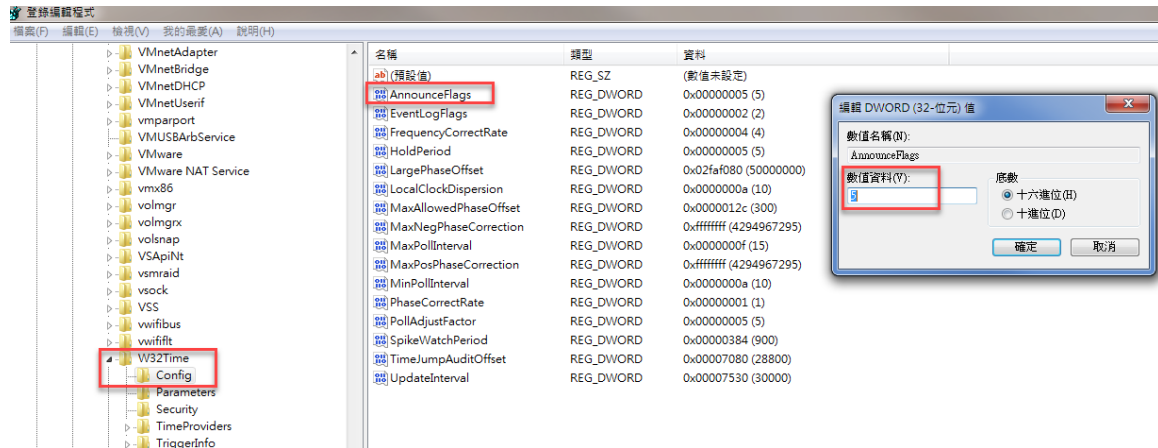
登錄編輯程式
檔案(F) 編輯(E) 檢視(V) 我的最愛(A) 說明(H)

VMnetAdapter
VMnetBridge
VMnetDHCP
VMnetUserif
vmparport
VMUSBArbService
VMware
VMware NAT Service
vmx86
volmgr
volmgrx
volsnap
VSApiNt
vsmraid
vsock
VSS
vwifibus
vwififlt
W32Time
Config
Parameters
Security
TimeProviders
TriggerInfo

| 名稱 | 類型 | 資料 |
|---|---|---|
| (預設值) | REG_SZ | (數值未設定) |
| AnnounceFlags | REG_DWORD | 0x00000005 (5) |
| EventLogFlags | REG_DWORD | 0x00000002 (2) |
| FrequencyCorrectRate | REG_DWORD | 0x00000004 (4) |
| HoldPeriod | REG_DWORD | 0x00000005 (5) |
| LargePhaseOffset | REG_DWORD | 0x02faf080 (50000000) |
| LocalClockDispersion | REG_DWORD | 0x0000000a (10) |
| MaxAllowedPhaseOffset | REG_DWORD | 0x0000012c (300) |
| MaxNegPhaseCorrection | REG_DWORD | 0xffffffff (4294967295) |
| MaxPollInterval | REG_DWORD | 0x0000000f (15) |
| MaxPosPhaseCorrection | REG_DWORD | 0xffffffff (4294967295) |
| MinPollInterval | REG_DWORD | 0x0000000a (10) |
| PhaseCorrectRate | REG_DWORD | 0x00000001 (1) |
| PollAdjustFactor | REG_DWORD | 0x00000005 (5) |
| SpikeWatchPeriod | REG_DWORD | 0x00000384 (900) |
| TimeJumpAuditOffset | REG_DWORD | 0x00007080 (28800) |
| UpdateInterval | REG_DWORD | 0x00007530 (30000) |

編輯 DWORD (32-位元) 值
數值名稱(N):
AnnounceFlags
數值資料(V):
5
底數
十六進位(H)
十進位(D)
確定
取消